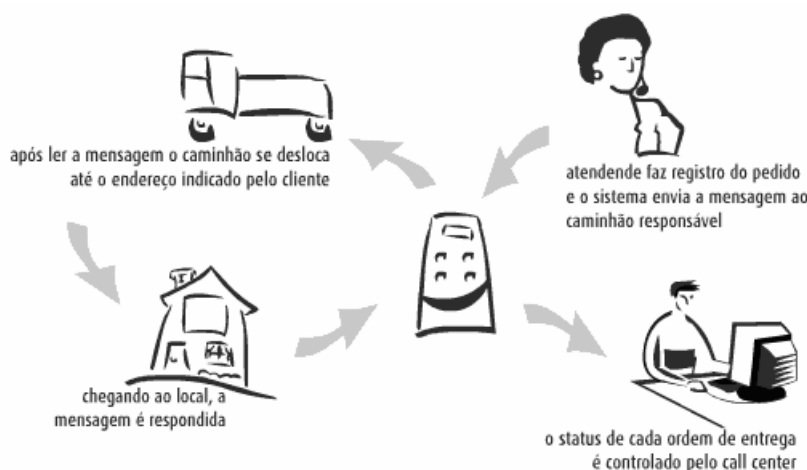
após ler a mensagem o caminhão se desloca até o endereço indicado pelo cliente

atendende faz registro do pedido e o sistema envia a mensagem ao caminhão responsável

chegando ao local, a mensagem é respondida

o status de cada ordem de entrega é controlado pelo call center